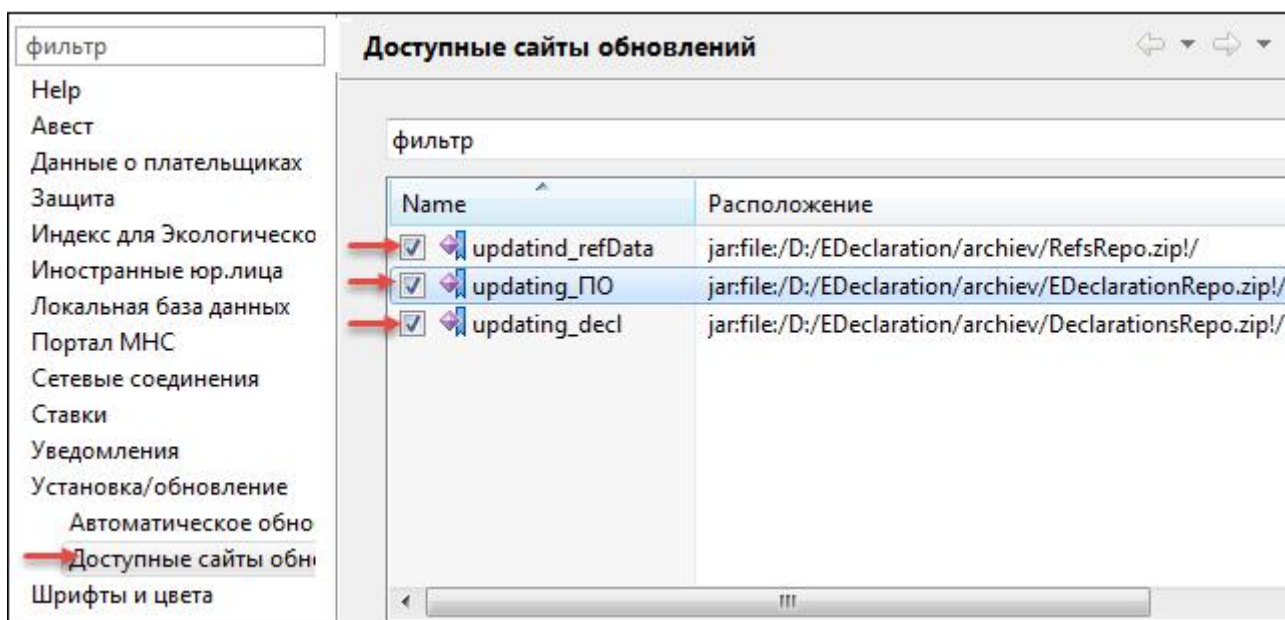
фильтр
Help
Авест
Данные о плательщиках
Защита
Индекс для Экологическо
Иностранные юр.лица
Локальная база данных
Портал МНС
Сетевые соединения
Ставки
Уведомления
Установка/обновление
Автоматическое обно
Доступные сайты обн
Шрифты и цвета

Доступные сайты обновлений

фильтр

| Name | Расположение |
|---|---|
| updatind_refData | jar:file:/D:/EDeclaration/archiev/RefsRepo.zip!/ |
| updating_ПО | jar:file:/D:/EDeclaration/archiev/EDeclarationRepo.zip!/ |
| updating_decl | jar:file:/D:/EDeclaration/archiev/DeclarationsRepo.zip!/ |